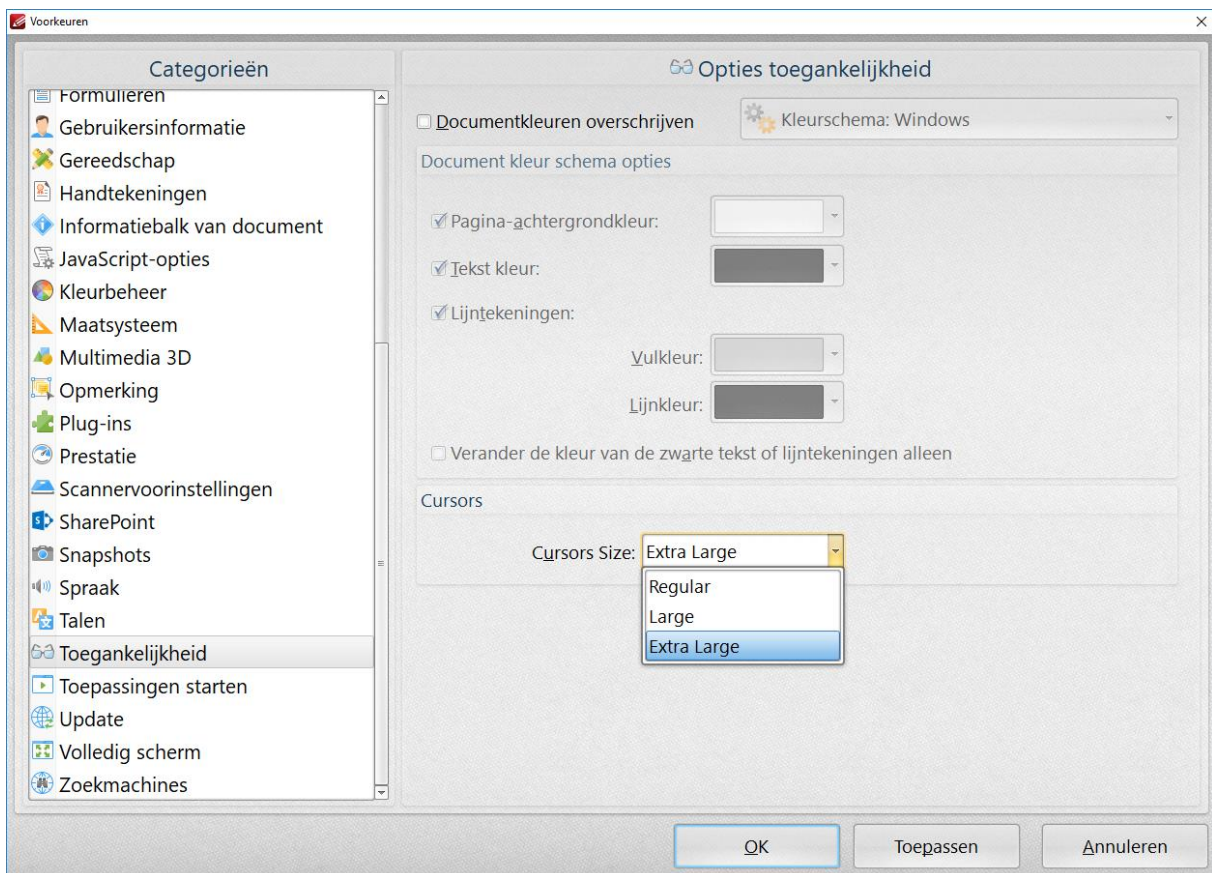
Voorkeuren

Categorieën

Formulieren
Gebruikersinformatie
Gereedschap
Handtekeningen
Informatiebalk van document
JavaScript-opties
Kleurbeheer
Maatsysteem
Multimedia 3D
Opmerking
Plug-ins
Prestatie
Scannervoorinstellingen
SharePoint
Snapshots
Spraak
Talen
Toegankelijkheid
Toepassingen starten
Update
Volledig scherm
Zoekmachines

Opties toegankelijkheid

Documentkleuren overschrijven
Kleurschema: Windows

Document kleur schema opties

Pagina-achtergrondkleur:
Tekst kleur:
Lijntekeningen:
Vulkleur:
Lijnkleur:
Verander de kleur van de zwarte tekst of lijntekeningen alleen

Cursors

Cursors Size: Extra Large
Regular
Large
Extra Large

OK
Toepassen
Annuleren